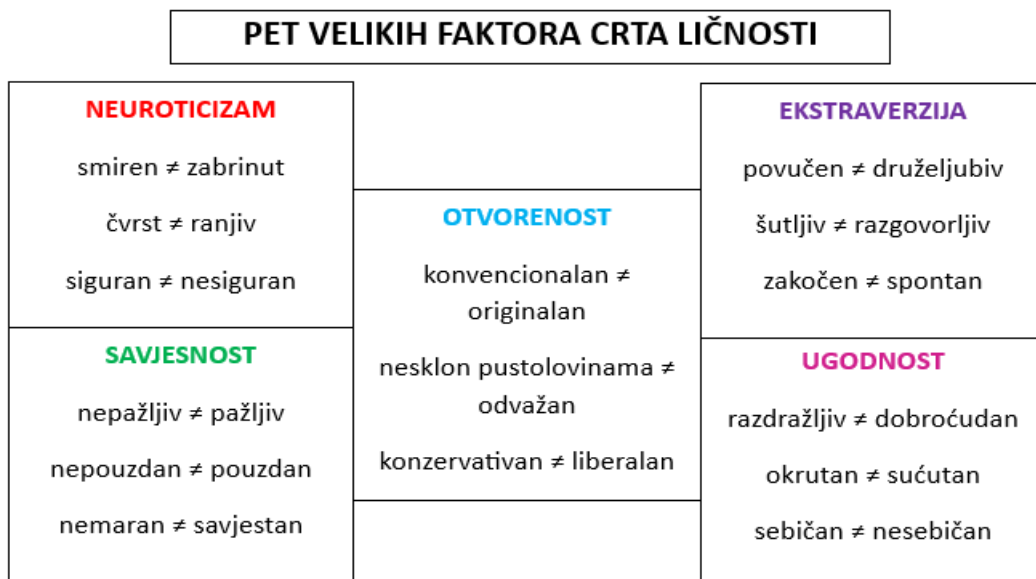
PET VELIKIH FAKTORA CRTA LIČNOSTI

NEUROTICIZAM

smiren ≠ zabrinut

čvrst ≠ ranjiv

siguran ≠ nesiguran

SAVJESNOST

nepažljiv ≠ pažljiv

nepouzdan ≠ pouzdan

nemaran ≠ savjestan

OTVORENOST

konvencionalan ≠ originalan

nesklon pustolovinama ≠ odvažan

konzervativan ≠ liberalan

EKSTRAVERZIJA

povučen ≠ druželjubiv

šutljiv ≠ razgovorljiv

zakočen ≠ spontan

UGODNOST

razdražljiv ≠ dobroćudan

okrutan ≠ sućutan

sebičan ≠ nesebičan